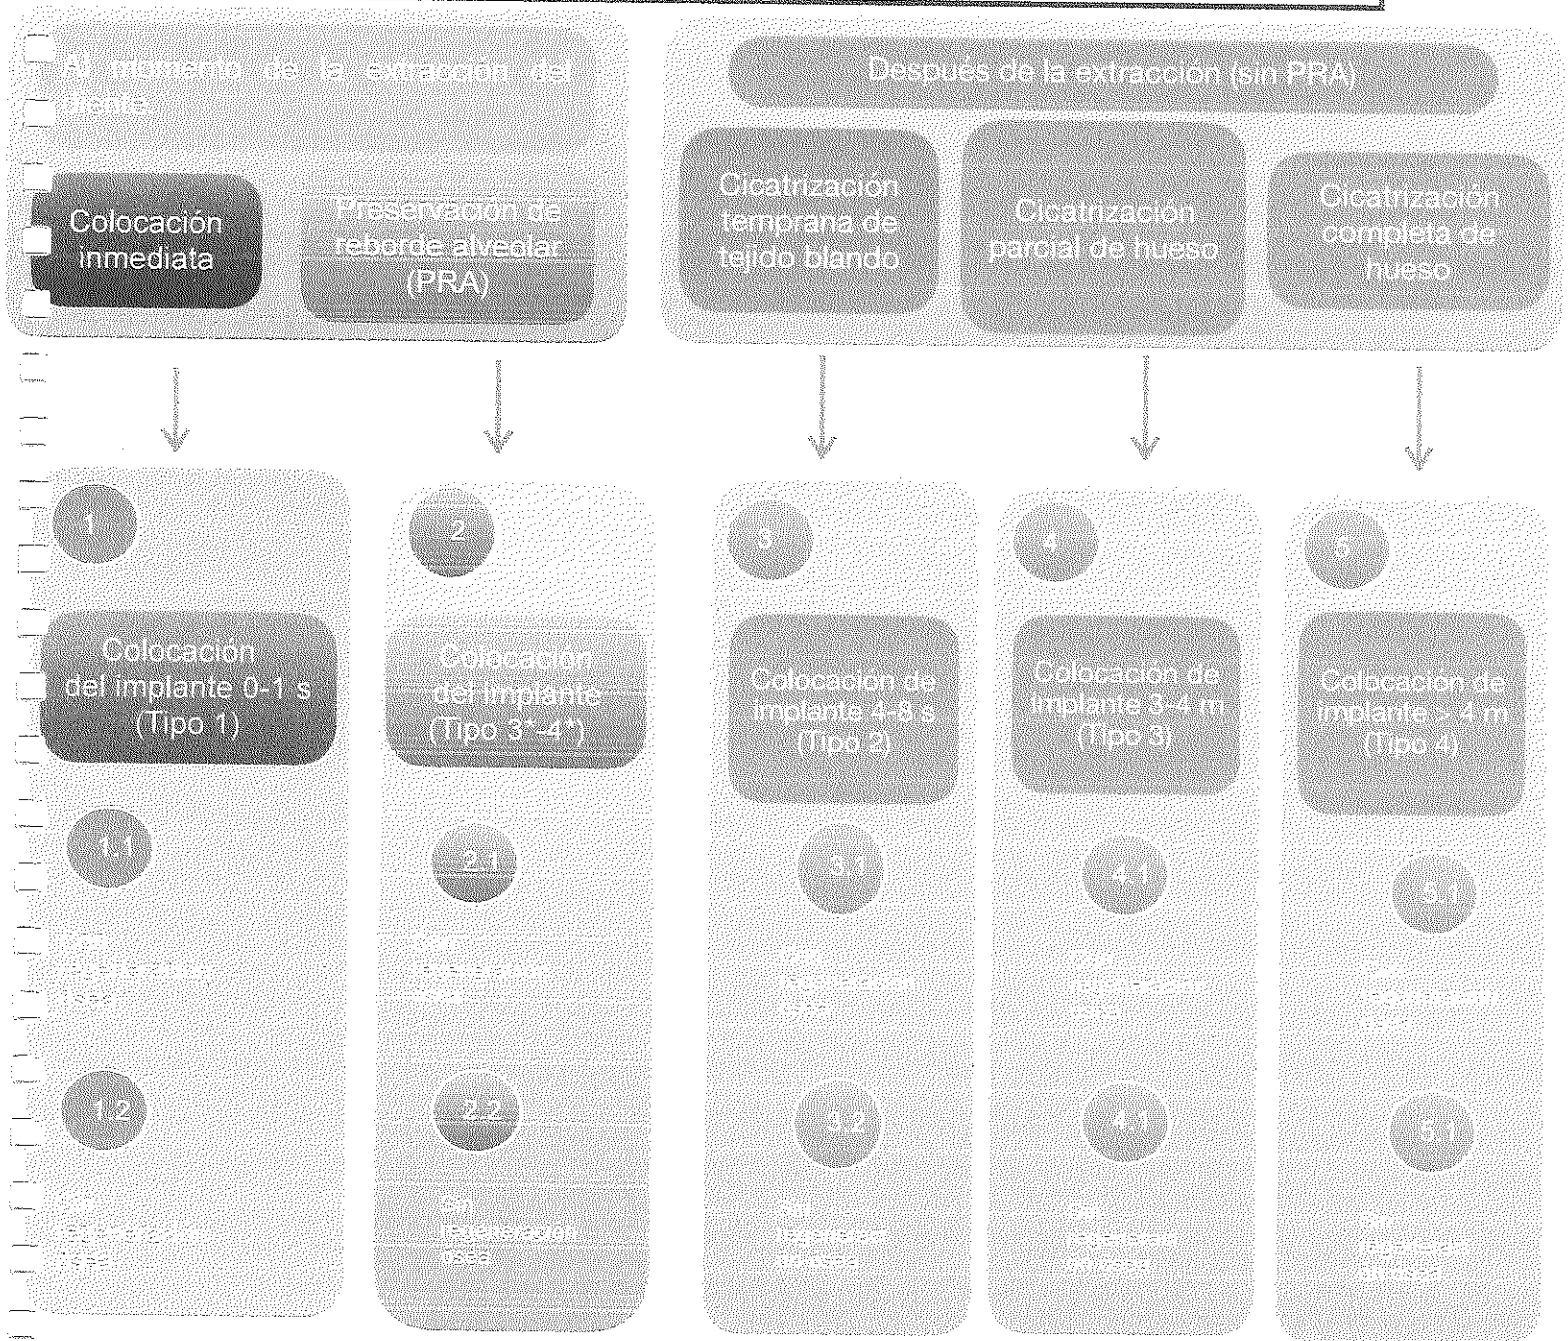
Al momento de la extracción del diente

Colocación inmediata

Preservación de reborde alveolar (PRA)

Después de la extracción (sin PRA)

Cicatrización temprana de tejido blando

Cicatrización parcial de hueso

Cicatrización completa de hueso

1

Colocación del implante 0-1 s (Tipo 1)

1.1

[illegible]

1.2

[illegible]

2

Colocación del implante (Tipo 3*-4*)

2.1

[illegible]

2.2

Sin regeneración ósea

3

Colocación de implante 4-8 s (Tipo 2)

3.1

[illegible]

3.2

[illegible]

4

Colocación de implante 3-4 m (Tipo 3)

4.1

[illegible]

4.1

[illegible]

5

Colocación de implante > 4 m (Tipo 4)

5.1

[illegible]

5.1

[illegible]